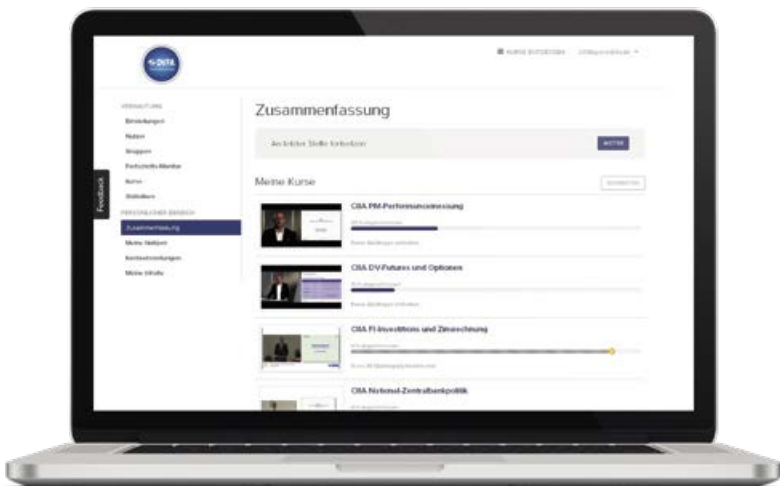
DIFA

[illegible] KURSE ENTDECKEN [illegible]

VERWALTUNG
Einladungen
Nutzer
Gruppen
Fortschritts-Monitor
Kurse
Statistiken
PERSÖNLICHER BEREICH
Zusammenfassung
Meine Notizen
Kursbewertungen
Meine Inhalte

Feedback

Zusammenfassung

An letzter Stelle fortsetzen

WEITER

Meine Kurse

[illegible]

CIIA PM-Performancemessung
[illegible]
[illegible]

CIIA DV-Futures und Optionen
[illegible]
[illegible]

CIIA FI-Investitions und Zinsrechnung
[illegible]
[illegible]

CIIA National-Zentralbankpolitik
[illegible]